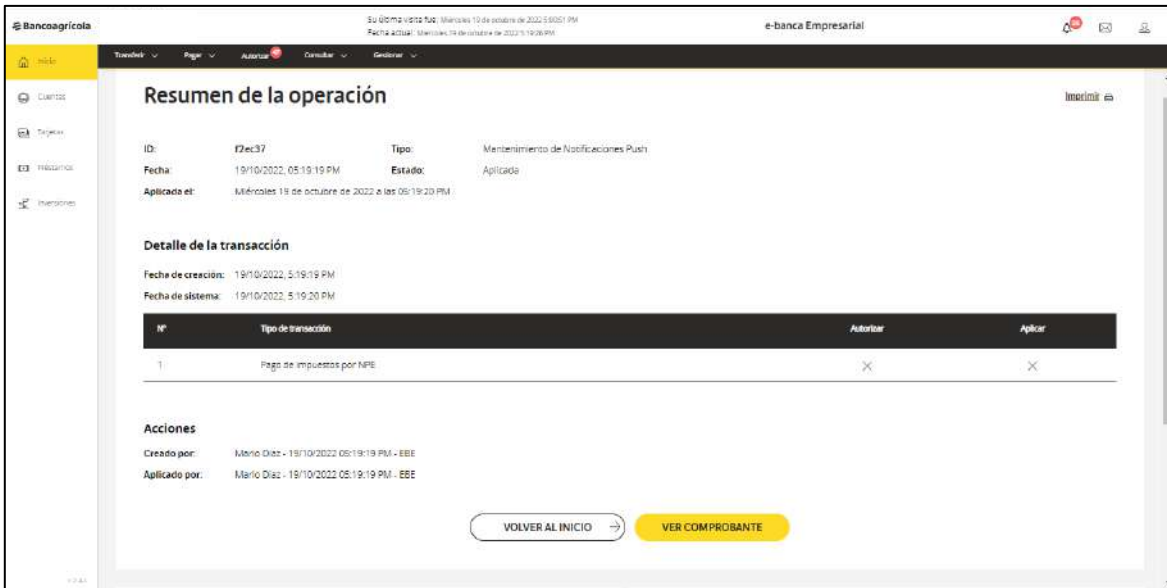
Bancoagrícola

Su última visita fue: Miércoles 19 de octubre de 2022 5:50:51 PM
Fecha actual: Miércoles 19 de octubre de 2022 5:19:26 PM

e-banca Empresarial

Transferir Pagar Autorizar Consultar Gestionar

Inicio
Cuentas
Tarjetas
Préstamos
Inversiones

Resumen de la operación

Imprimir

ID: f2ec37
Tipo: Mantenimiento de Notificaciones Push
Fecha: 19/10/2022, 05:19:19 PM
Estado: Aplicada
Aplicada el: Miércoles 19 de octubre de 2022 a las 05:19:20 PM

Detalle de la transacción

Fecha de creación: 19/10/2022, 5:19:19 PM
Fecha de sistema: 19/10/2022, 5:19:20 PM

| Nº | Tipo de transacción | Autorizar | Aplicar |
|---|---|---|---|
| 1 | Pago de impuestos por NPE | × | × |

Acciones

Creado por: Mario Díaz - 19/10/2022 05:19:19 PM - EBE
Aplicado por: Mario Díaz - 19/10/2022 05:19:19 PM - EBE

VOLVER AL INICIO
VER COMPROBANTE